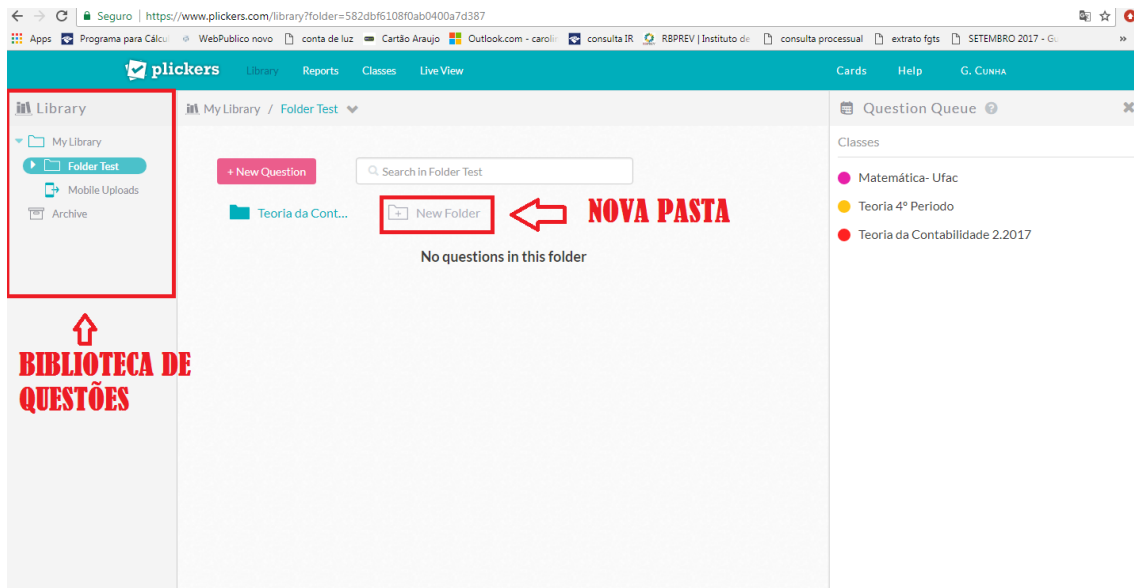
Seguro | https://www.plickers.com/library?folder=582dbf6108f0ab0400a7d387

Apps Programa para Cálcu WebPublico novo conta de luz Cartão Araujo Outlook.com - carolin consulta IR RBPREV | Instituto de consulta processual extrato fgts SETEMBRO 2017 - G »

plickers Library Reports Classes Live View Cards Help G. Cunha

Library

My Library

Folder Test

Mobile Uploads

Archive

BIBLIOTECA DE QUESTÕES

My Library / Folder Test

+ New Question

Search in Folder Test

Teoria da Cont...

New Folder

NOVA PASTA

No questions in this folder

Question Queue

Classes

Matemática- Ufac

Teoria 4º Periodo

Teoria da Contabilidade 2.2017